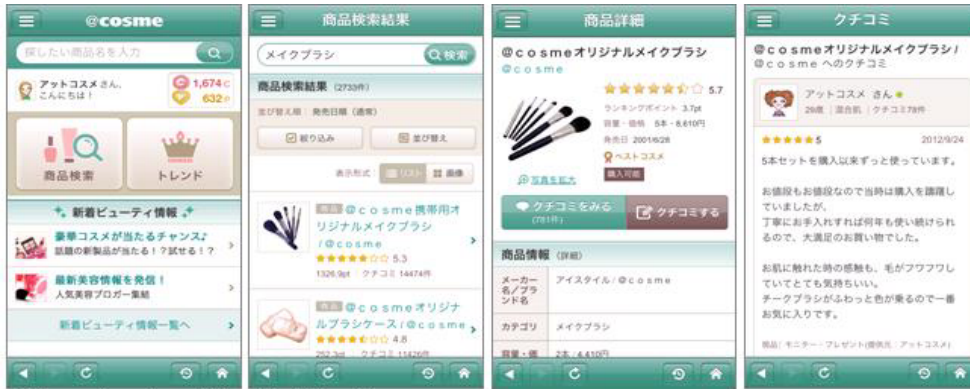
@cosme

探したい商品名を入力

アットコスメさん、こんにちは！

1,674

632

商品検索

トレンド

新着ビューティ情報

豪華コスメが当たるチャンス♪
話題の新製品が当たる！？試せる！？

最新美容情報を発信！
人気美容ブロガー集結

新着ビューティ情報一覧へ

商品検索結果

メイクブラシ

検索

商品検索結果 (2733件)

並び替え順：発売日順（通常）

絞り込み

並び替え

表示形式

リスト

画像

@ｃｏｓｍｅ携帯用オリジナルメイクブラシ/@ｃｏｓｍｅ

5.3

1326.9pt | クチコミ 14474件

@ｃｏｓｍｅオリジナルブラシケース/@ｃｏｓｍｅ

4.8

252.3pt | クチコミ 11426件

商品詳細

@ｃｏｓｍｅオリジナルメイクブラシ

@ｃｏｓｍｅ

5.7

ランキングポイント 3.7pt

容量・価格 5本・6,610円

発売日 2001/6/28

ベストコスメ

購入可能

写真を拡大

クチコミをみる (781件)

クチコミする

商品情報 (詳細)

| メーカー名/ブランド名 | アイスタイル / @ｃｏｓｍｅ |
|---|---|
| カテゴリ | メイクブラシ |
| 容量・価 | 5本・6,610円 |

クチコミ

@ｃｏｓｍｅオリジナルメイクブラシ/@ｃｏｓｍｅ へのクチコミ

アットコスメ さん

29歳 | 混合肌 | クチコミ78件

5

2012/9/24

5本セットを購入以来ずっと使っています。

お値段もお値段なので当時は購入を躊躇していましたが、丁寧にお手入れすれば何年も使い続けられるので、大満足のお買い物でした。

お肌に触れた時の感触も、毛がフワフワしていてとても気持ちいい。チークブラシがふわっと色が乗るので一番お気に入りです。

商品：モニター・プレゼント(提供元：アットコスメ)